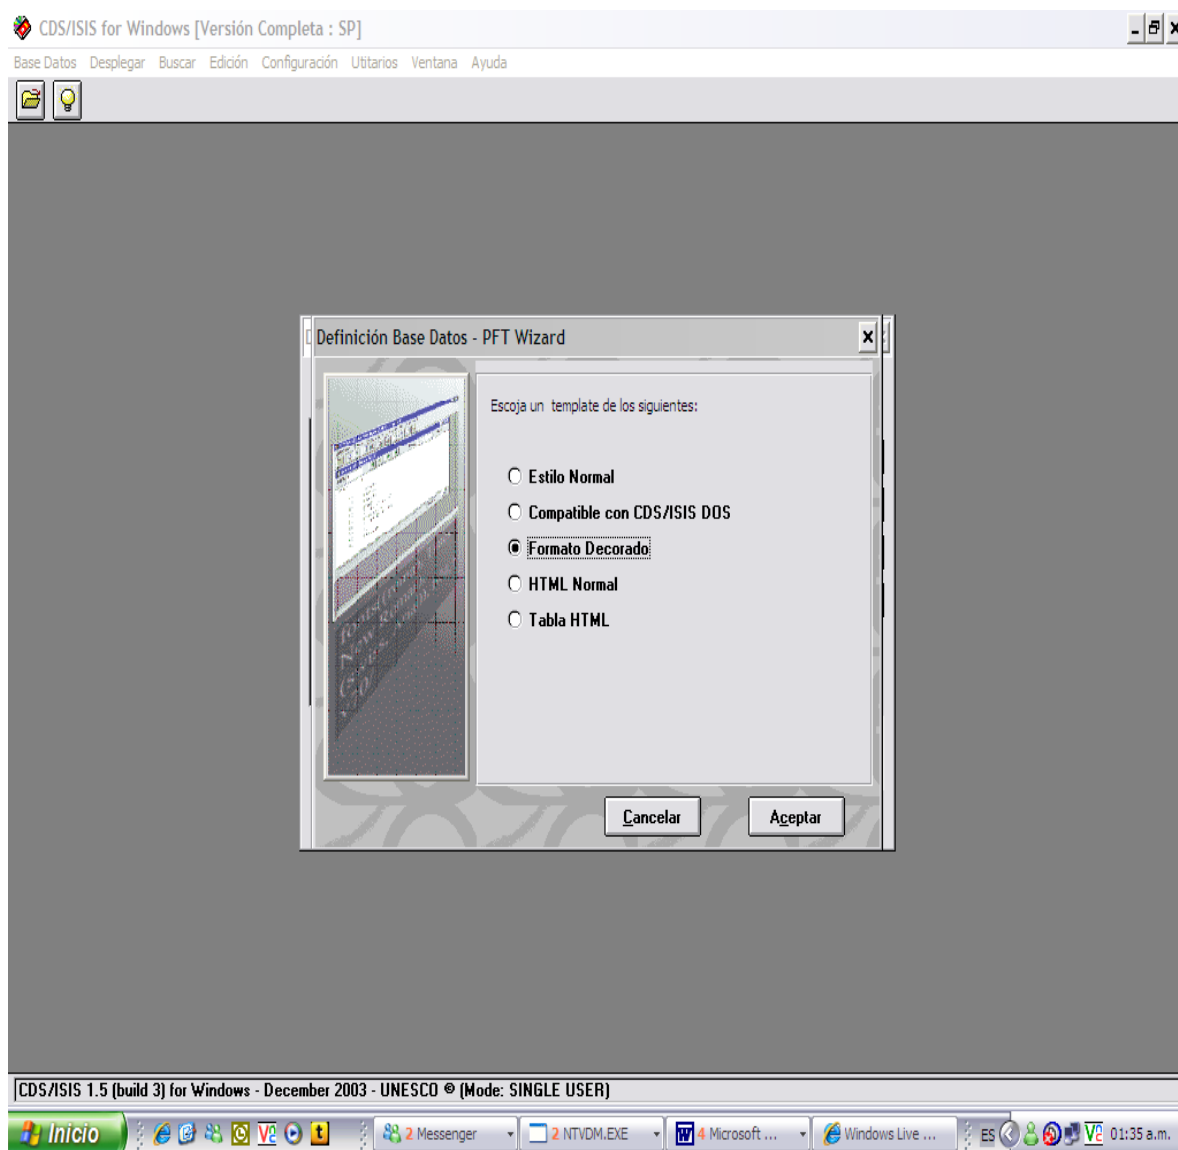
CDS/ISIS for Windows [Versión Completa : SP]

Base Datos Desplegar Buscar Edición Configuración Utitarios Ventana Ayuda

Definición Base Datos - PFT Wizard

Escoja un template de los siguientes:

Estilo Normal

Compatible con CDS/ISIS DOS

Formato Decorado

HTML Normal

Tabla HTML

Cancelar

Aceptar

CDS/ISIS 1.5 (build 3) for Windows - December 2003 - UNESCO © (Mode: SINGLE USER)

Inicio

2 Messenger

2 NTVDM.EXE

4 Microsoft ...

Windows Live ...

ES

01:35 a.m.